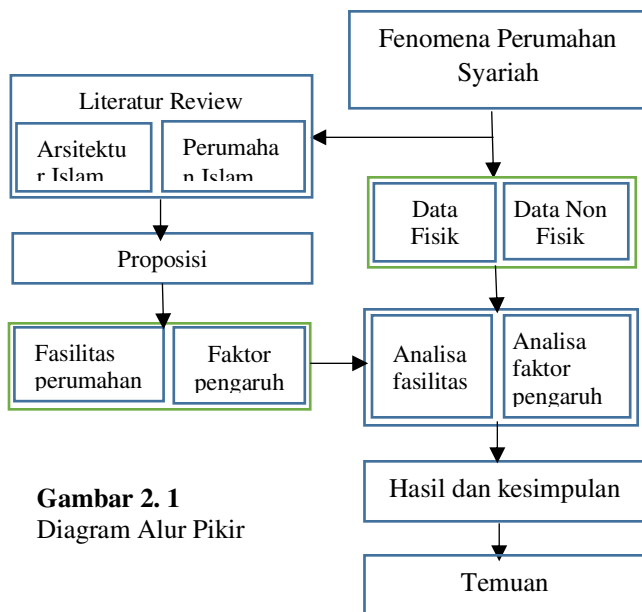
Fenomena Perumahan Syariah

Literatur Review

Arsitektur Islam

Perumahan Islam

Data Fisik

Data Non Fisik

Proposisi

Fasilitas perumahan

Faktor pengaruh

Analisa fasilitas

Analisa faktor pengaruh

Hasil dan kesimpulan

Temuan

**Gambar 2. 1**
Diagram Alur Pikir